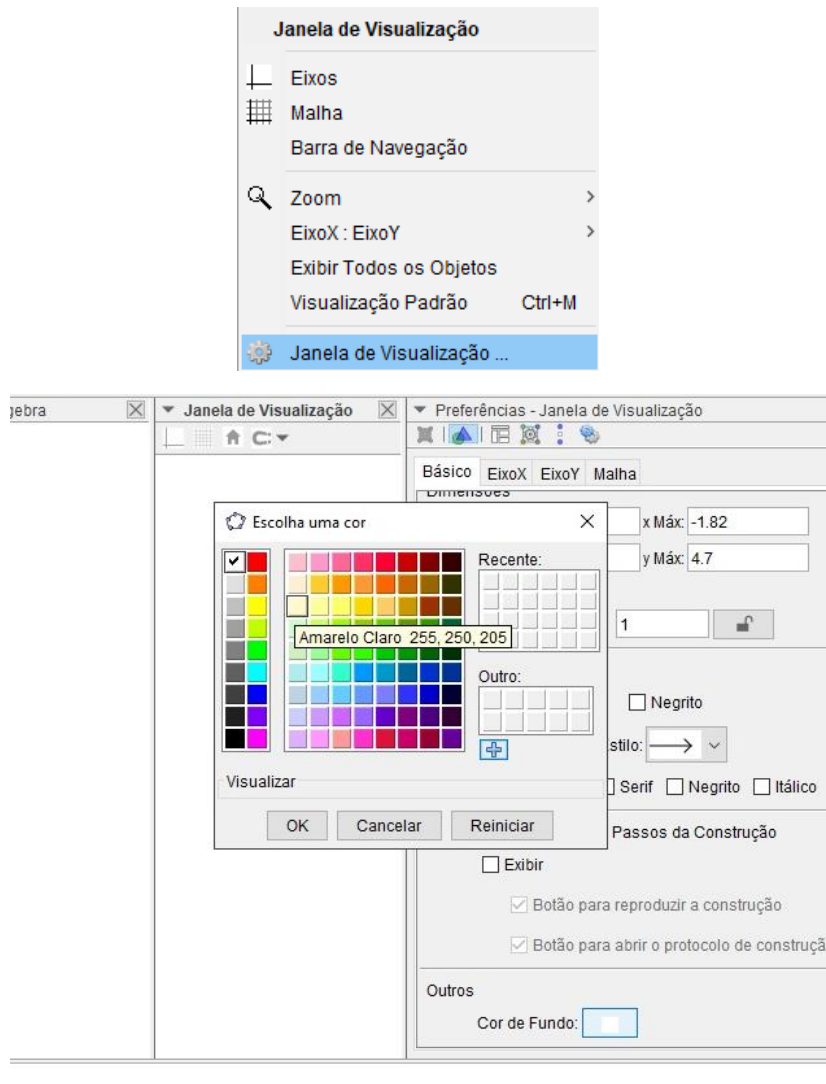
Janela de Visualização

Eixos
Malha
Barra de Navegação

Zoom
EixoX : EixoY
Exibir Todos os Objetos
Visualização Padrão Ctrl+M

Janela de Visualização ...

gebra

Janela de Visualização

Preferências - Janela de Visualização

Básico EixoX EixoY Malha

Dimensões

x Máx: -1.82

y Máx: 4.7

1

Negrito

stilo:

Serif Negrito Itálico

Passos da Construção

Exibir

Botão para reproduzir a construção

Botão para abrir o protocolo de construçã

Outros

Cor de Fundo:

Escolha uma cor

Recente:

Amarelo Claro 255, 250, 205

Outro:

Visualizar

OK Cancelar Reiniciar